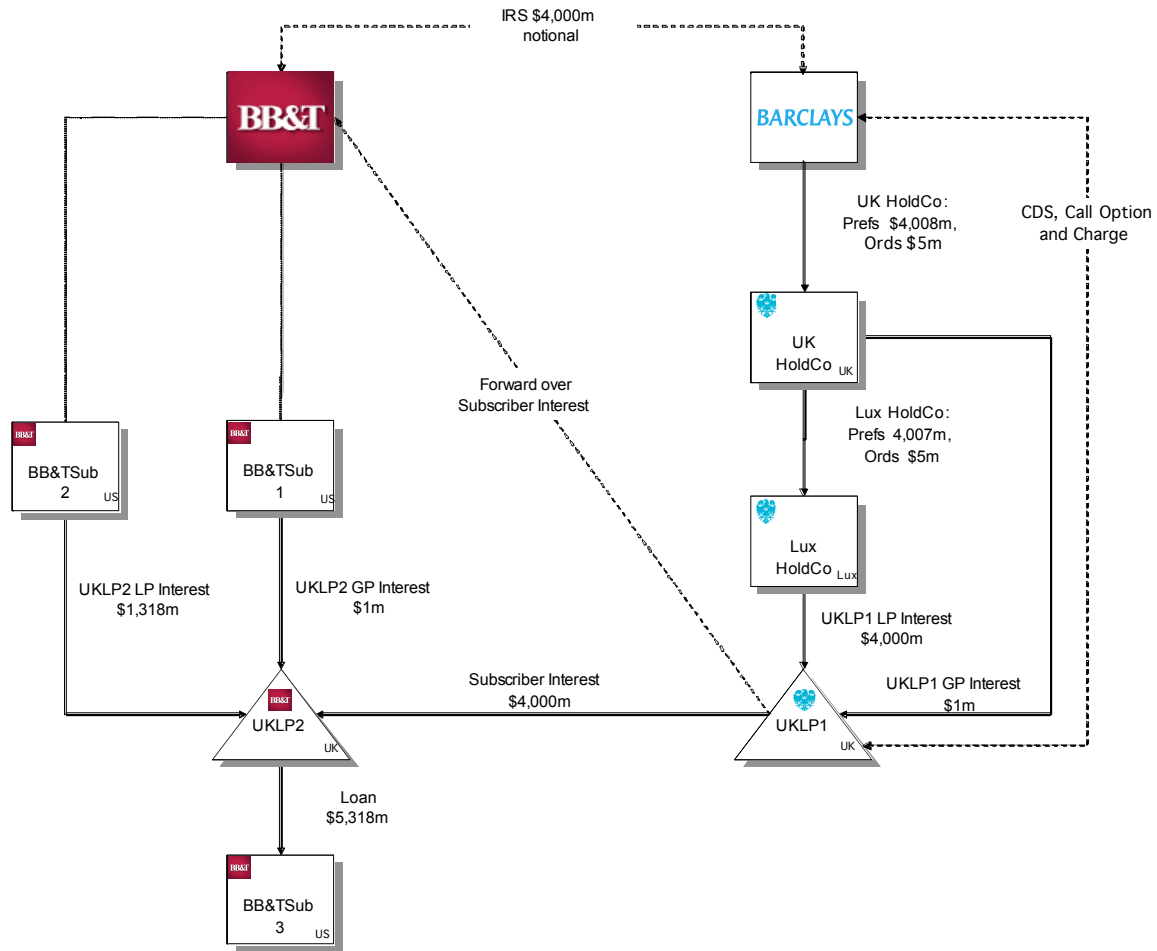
IRS $4,000m notional

BB&T

BARCLAYS

UK HoldCo: Prefs $4,008m, Ords $5m

CDS, Call Option and Charge

UK HoldCo UK

Forward over Subscriber Interest

Lux HoldCo: Prefs 4,007m, Ords $5m

BB&T
BB&TSub 2 US

BB&T
BB&TSub 1 US

Lux HoldCo Lux

UKLP2 LP Interest $1,318m

UKLP2 GP Interest $1m

UKLP1 LP Interest $4,000m

Subscriber Interest $4,000m

UKLP1 GP Interest $1m

BB&T
UKLP2 UK

UKLP1 UK

Loan $5,318m

BB&T
BB&TSub 3 US